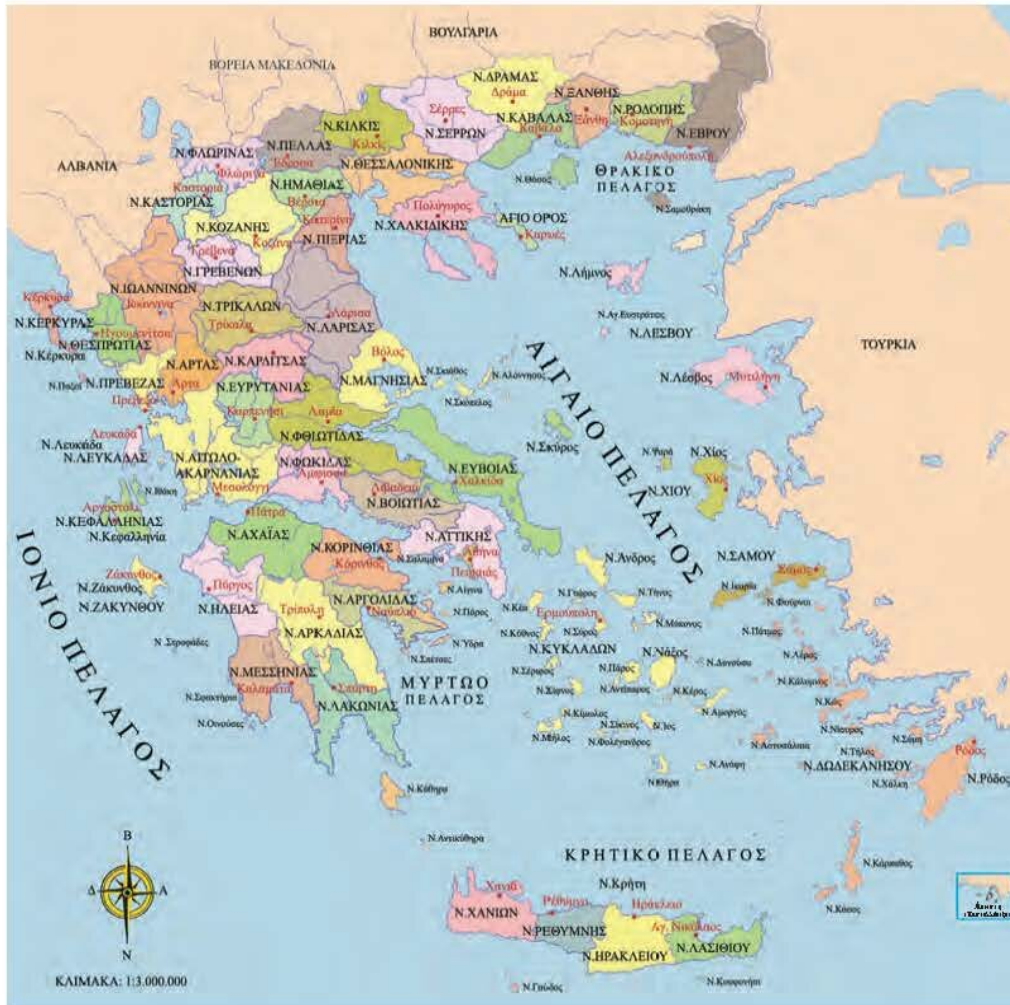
ΒΟΥΛΓΑΡΙΑ
ΒΟΡΕΙΑ ΜΑΚΕΔΟΝΙΑ
ΑΛΒΑΝΙΑ
Ν.ΔΡΑΜΑΣ
Δράμα
Ν.ΞΑΝΘΗΣ
Ν.ΡΟΔΟΠΗΣ
Ξάνθη
Κομοτηνή
Ν.ΕΒΡΟΥ
Αλεξανδρούπολη
Σέρρες
Ν.ΣΕΡΡΩΝ
Ν.ΚΑΒΑΛΑΣ
Καβάλα
Ν.ΚΙΛΚΙΣ
Κιλκίς
Ν.ΦΛΩΡΙΝΑΣ
Ν.ΠΕΛΛΑΣ
Έδεσσα
Φλώρινα
Ν.ΘΕΣΣΑΛΟΝΙΚΗΣ
Ν.Θάσος
ΘΡΑΚΙΚΟ ΠΕΛΑΓΟΣ
Ν.Σαμοθράκη
Καστοριά
Ν.ΚΑΣΤΟΡΙΑΣ
Ν.ΗΜΑΘΙΑΣ
Βέροια
Ν.ΚΟΖΑΝΗΣ
Κατερίνη
Ν.ΠΙΕΡΙΑΣ
Πολύγυρος
Ν.ΧΑΛΚΙΔΙΚΗΣ
ΑΓΙΟ ΟΡΟΣ
Καρυές
Γρεβενά
Κοζάνη
Ν.ΓΡΕΒΕΝΩΝ
Ν.Λήμνος
Κέρκυρα
Ν.ΙΩΑΝΝΙΝΩΝ
Ιωάννινα
Ν.ΤΡΙΚΑΛΩΝ
Τρίκαλα
Λάρισα
Ν.ΛΑΡΙΣΑΣ
Ν.Αγ.Ευστράτιος
Ν.ΛΕΣΒΟΥ
Ν.ΚΕΡΚΥΡΑΣ
Ηγουμενίτσα
Ν.ΘΕΣΠΡΩΤΙΑΣ
Ν.Κέρκυρα
Ν.ΑΡΤΑΣ
Ν.ΚΑΡΔΙΤΣΑΣ
Άρτα
Καρδίτσα
Βόλος
ΤΟΥΡΚΙΑ
Ν.Παξοί
Ν.ΠΡΕΒΕΖΑΣ
Πρέβεζα
Ν.ΕΥΡΥΤΑΝΙΑΣ
Καρπενήσι
Ν.ΜΑΓΝΗΣΙΑΣ
Ν.Σκιάθος
Ν.Αλόννησος
Ν.Σκόπελος
ΑΙΓΑΙΟ ΠΕΛΑΓΟΣ
Ν.Λέσβος
Μυτιλήνη
Λευκάδα
Ν.Λευκάδα
Ν.ΛΕΥΚΑΔΑΣ
Λαμία
Ν.ΦΘΙΩΤΙΔΑΣ
Ν.ΑΙΤΩΛΟ-ΑΚΑΡΝΑΝΙΑΣ
Ν.ΦΩΚΙΔΑΣ
Άμφισσα
Μεσολόγγι
Ν.ΕΥΒΟΙΑΣ
Χαλκίδα
Ν.Σκύρος
Ν.Ψαρά
Ν.Χίος
Ν.ΧΙΟΥ
Χίος
Ν.Ιθάκη
Λιβαδειά
Ν.ΒΟΙΩΤΙΑΣ
Αργοστόλι
Ν.ΚΕΦΑΛΛΗΝΙΑΣ
Ν.Κεφαλληνία
Πάτρα
Ν.ΑΧΑΪΑΣ
Ν.ΚΟΡΙΝΘΙΑΣ
Κόρινθος
Ν.ΑΤΤΙΚΗΣ
Αθήνα
Ν.Σαλαμίνα
Πειραιάς
Ν.Άνδρος
Ν.ΣΑΜΟΥ
Σάμος
ΙΟΝΙΟ ΠΕΛΑΓΟΣ
Ζάκυνθος
Ν.Ζάκυνθος
Ν.ΖΑΚΥΝΘΟΥ
Πύργος
Ν.ΗΛΕΙΑΣ
Ν.ΑΡΓΟΛΙΔΑΣ
Ναύπλιο
Τρίπολη
Ν.ΑΡΚΑΔΙΑΣ
Ν.Αίγινα
Ν.Πόρος
Ν.Ύδρα
Ν.Σπέτσες
Ν.Κέα
Ν.Γυάρος
Ν.Τήνος
Ερμούπολη
Ν.Κύθνος
Ν.Σύρος
Ν.Μύκονος
Ν.Ικαρία
Ν.Φούρνοι
Ν.Πάτμος
Ν.Στροφάδες
Ν.ΚΥΚΛΑΔΩΝ
Ν.Νάξος
Ν.Δονούσα
Ν.Λέρος
Ν.Σέριφος
Ν.Πάρος
Ν.Κάλυμνος
Ν.ΜΕΣΣΗΝΙΑΣ
Καλαμάτα
Σπάρτη
Ν.ΛΑΚΩΝΙΑΣ
ΜΥΡΤΩΟ ΠΕΛΑΓΟΣ
Ν.Σίφνος
Ν.Αντίπαρος
Ν.Κέρος
Ν.Κως
Ν.Σαπιέντζα
Ν.Οινούσες
Ν.Κίμωλος
Ν.Σίκινος
Ν.Ίος
Ν.Αμοργός
Ν.Μήλος
Ν.Φολέγανδρος
Ν.Νίσυρος
Ν.Σύμη
Ν.Αστυπάλαια
Ν.Τήλος
Ν.Ανάφη
Ν.Θήρα
Ν.ΔΩΔΕΚΑΝΗΣΟΥ
Ρόδος
Ν.Ρόδος
Ν.Χάλκη
Ν.Κύθηρα
Ν.Αντικύθηρα
ΚΡΗΤΙΚΟ ΠΕΛΑΓΟΣ
Ν.Κρήτη
Χανιά
Ρέθυμνο
Ηράκλειο
Αγ.Νικόλαος
Ν.ΧΑΝΙΩΝ
Ν.ΡΕΘΥΜΝΗΣ
Ν.ΛΑΣΙΘΙΟΥ
Ν.ΗΡΑΚΛΕΙΟΥ
Ν.Κάρπαθος
Ν.Κάσος
Ν.Γαύδος
Ν.Κουφονήσι
Β
Δ
Α
Ν
ΚΛΙΜΑΚΑ: 1:3.000.000
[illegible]